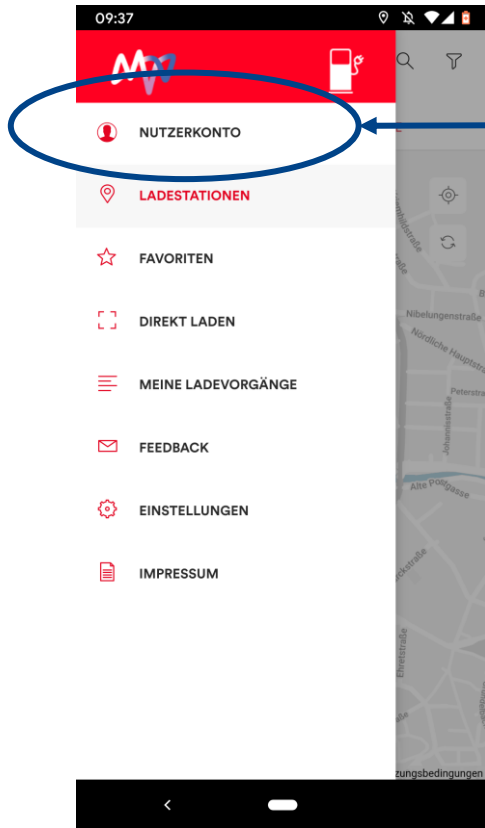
09:37

NUTZERKONTO

LADESTATIONEN

FAVORITEN

DIREKT LADEN

MEINE LADEVORGÄNGE

FEEDBACK

EINSTELLUNGEN

IMPRESSUM

Nibelungenstraße
Nördliche Hauptstr
Peterstra
Johannesstraße
Alte Pollgasse
Ehretstraße
zungsbedingungen